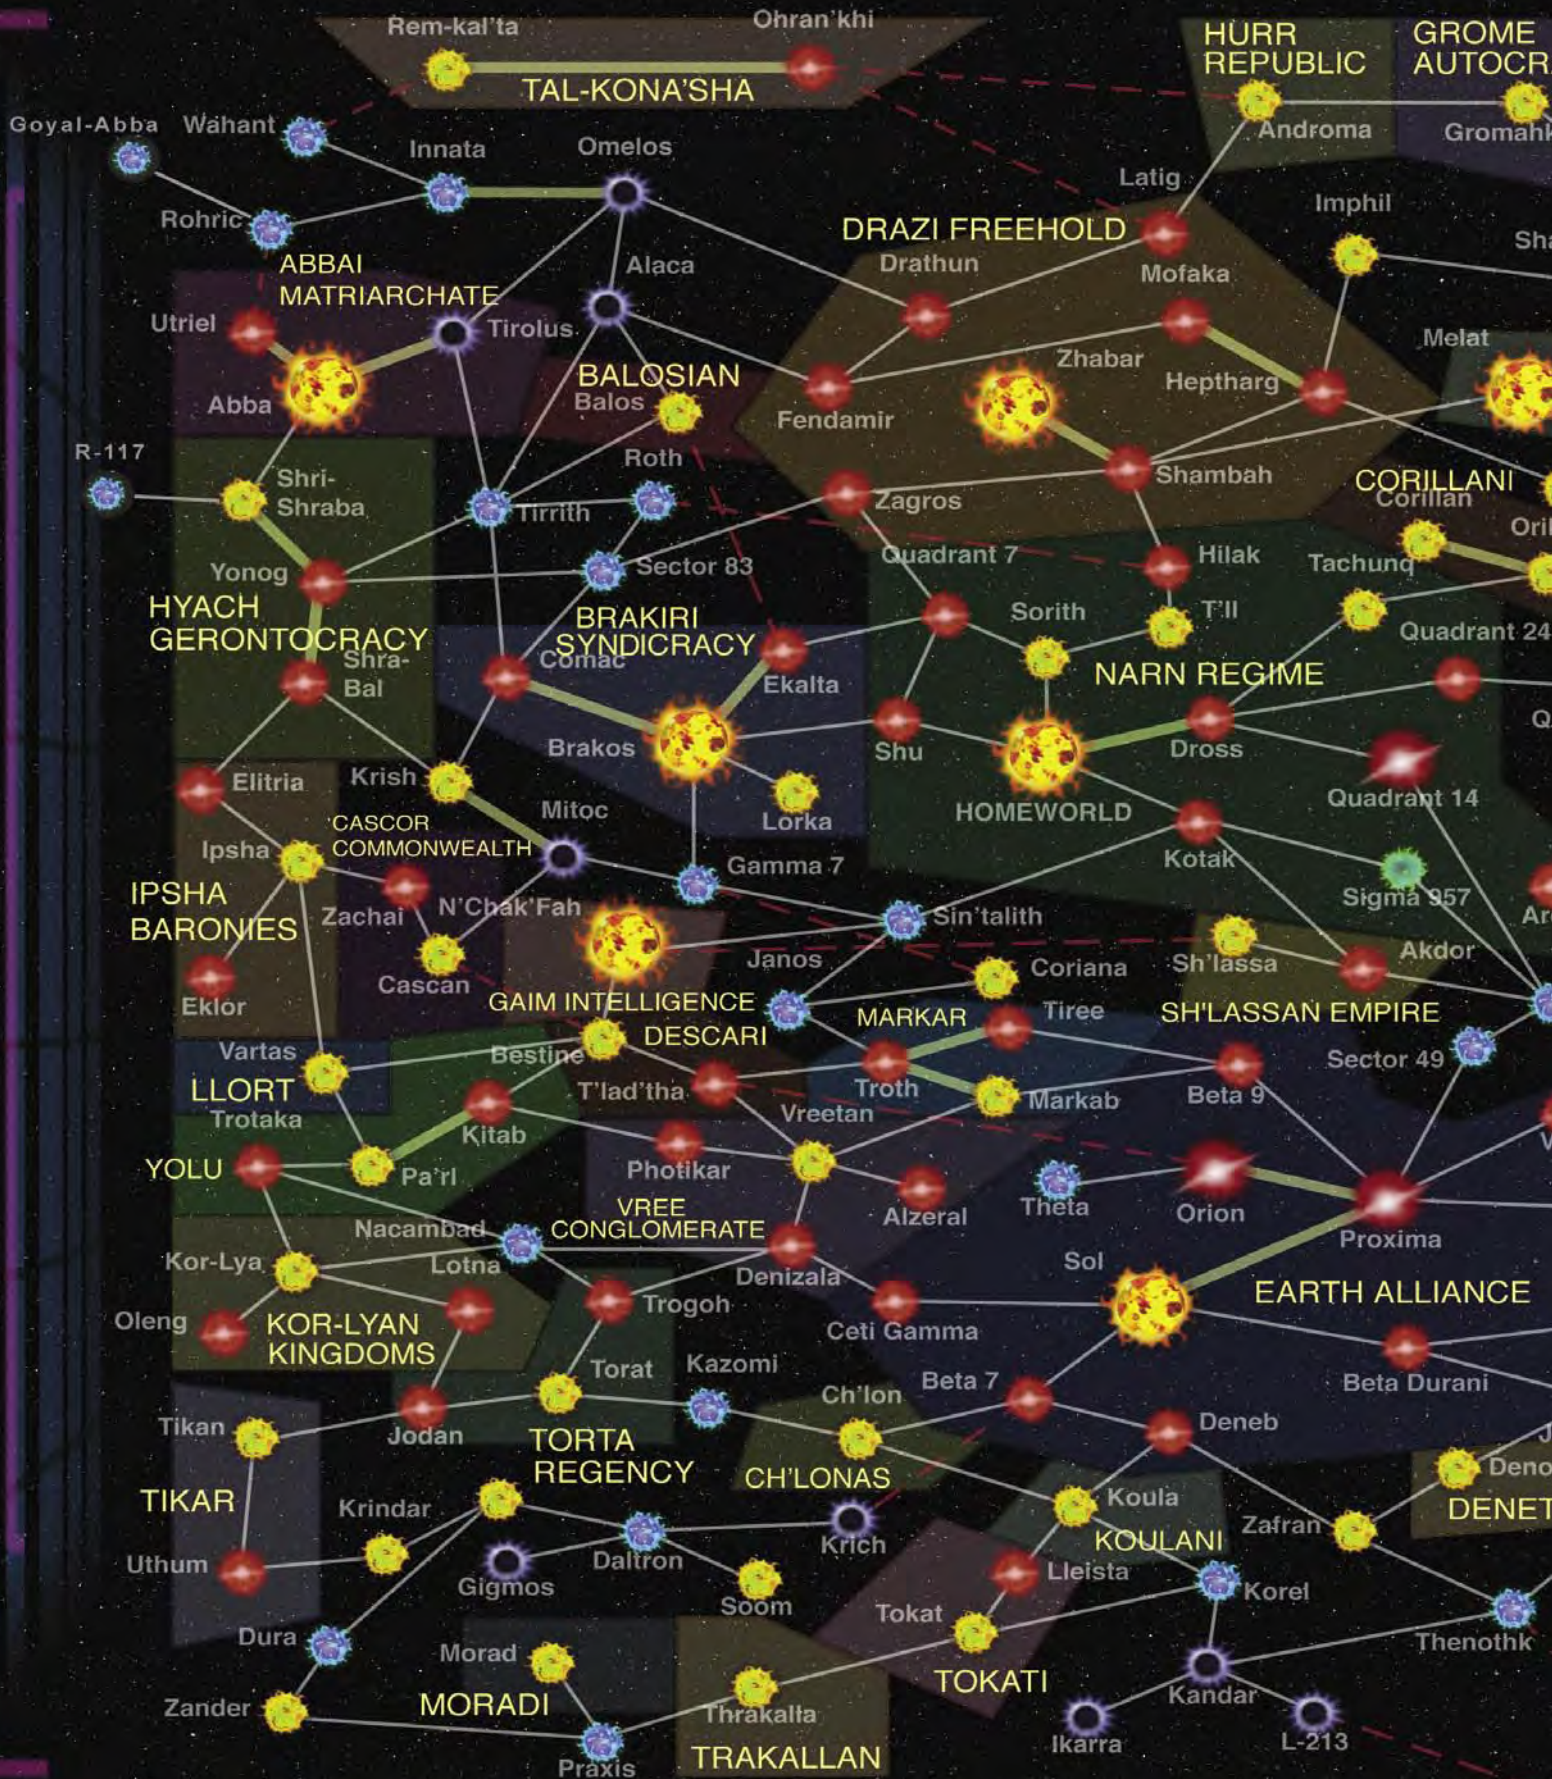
Rem-kal'ta
Ohran'khi
TAL-KONA'SHA
HURR REPUBLIC
GROME AUTOCR
Androma
Gromahk
Goyal-Abba
Wahant
Innata
Omelos
Latig
Rohric
Imphil
DRAZI FREEHOLD
Sha
ABBAI MATRIARCHATE
Alaca
Drathun
Mofaka
Utriel
Tirolus
Melat
BALOSIAN
Zhabar
Heptharg
Abba
Balos
Fendamir
R-117
Roth
Shambah
CORILLANI
Corillan
Shri-Shraba
Tirrith
Zagros
Ori
Quadrant 7
Hilak
Tachung
Yonog
Sector 83
HYACH GERONTOCRACY
BRAKIRI SYNDICRACY
Sorith
T'll
Quadrant 24
Shra-Bal
Comac
NARN REGIME
Ekalta
Q
Brakos
Shu
Dross
Elitria
Krish
HOMEWORLD
Quadrant 14
Mitoc
Lorka
Ipsha
CASCOR COMMONWEALTH
Kotak
Gamma 7
IPSHA BARONIES
Zachai
N'Chak'Fah
Sigma 957
Sin'talith
Ar
Janos
Coriana
Sh'lassa
Akdor
Eklor
Cascan
GAIM INTELLIGENCE
Tiree
MARKAR
SH'LASSAN EMPIRE
DESCARI
Vartas
Bestine
Sector 49
LLORT
T'lad'tha
Troth
Markab
Beta 9
Trotaka
Kitab
Vreetan
YOLU
Photikar
Pa'rl
Alzeral
Theta
Orion
Proxima
VREE CONGLOMERATE
Nacambad
Sol
Kor-Lya
Lotna
Denizala
EARTH ALLIANCE
Trogoh
Oleng
KOR-LYAN KINGDOMS
Ceti Gamma
Torat
Kazomi
Beta Durani
Ch'lon
Beta 7
Tikan
Jodan
Deneb
TORTA REGENCY
Deno
CH'LONAS
TIKAR
Krindar
Koula
DENET
Zafran
KOULANI
Krich
Uthum
Daltron
Gigmos
Lleista
Korel
Soom
Tokat
Thenothk
Dura
Morad
TOKATI
Kandar
Zander
MORADI
Thrakalla
Ikarra
L-213
Praxis
TRAKALLAN